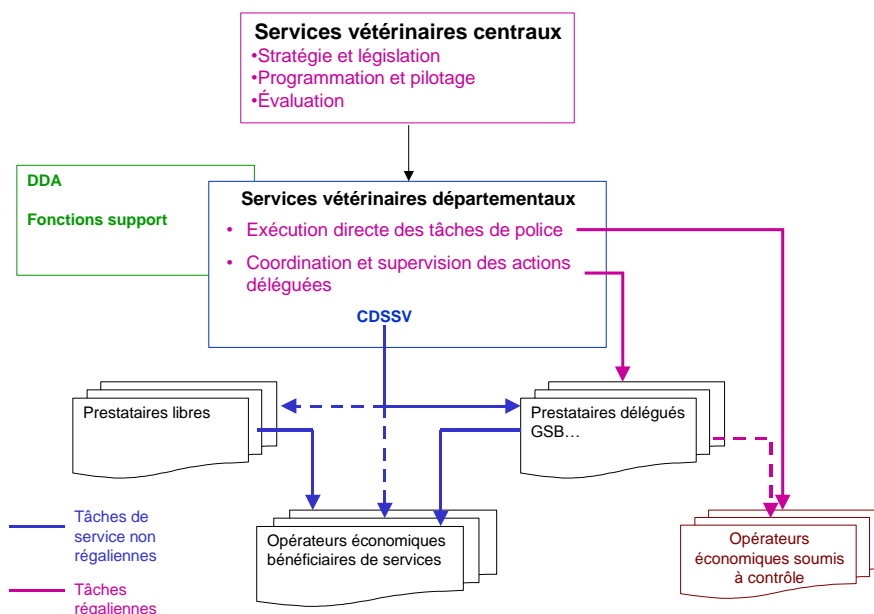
Services vétérinaires centraux
•Stratégie et législation
•Programmation et pilotage
•Évaluation

DDA

Fonctions support

Services vétérinaires départementaux
• Exécution directe des tâches de police
• Coordination et supervision des actions déléguées

CDSSV

Prestataires libres

Prestataires délégués GSB…

Opérateurs économiques bénéficiaires de services

Opérateurs économiques soumis à contrôle

Tâches de service non régaliennes

Tâches régaliennes